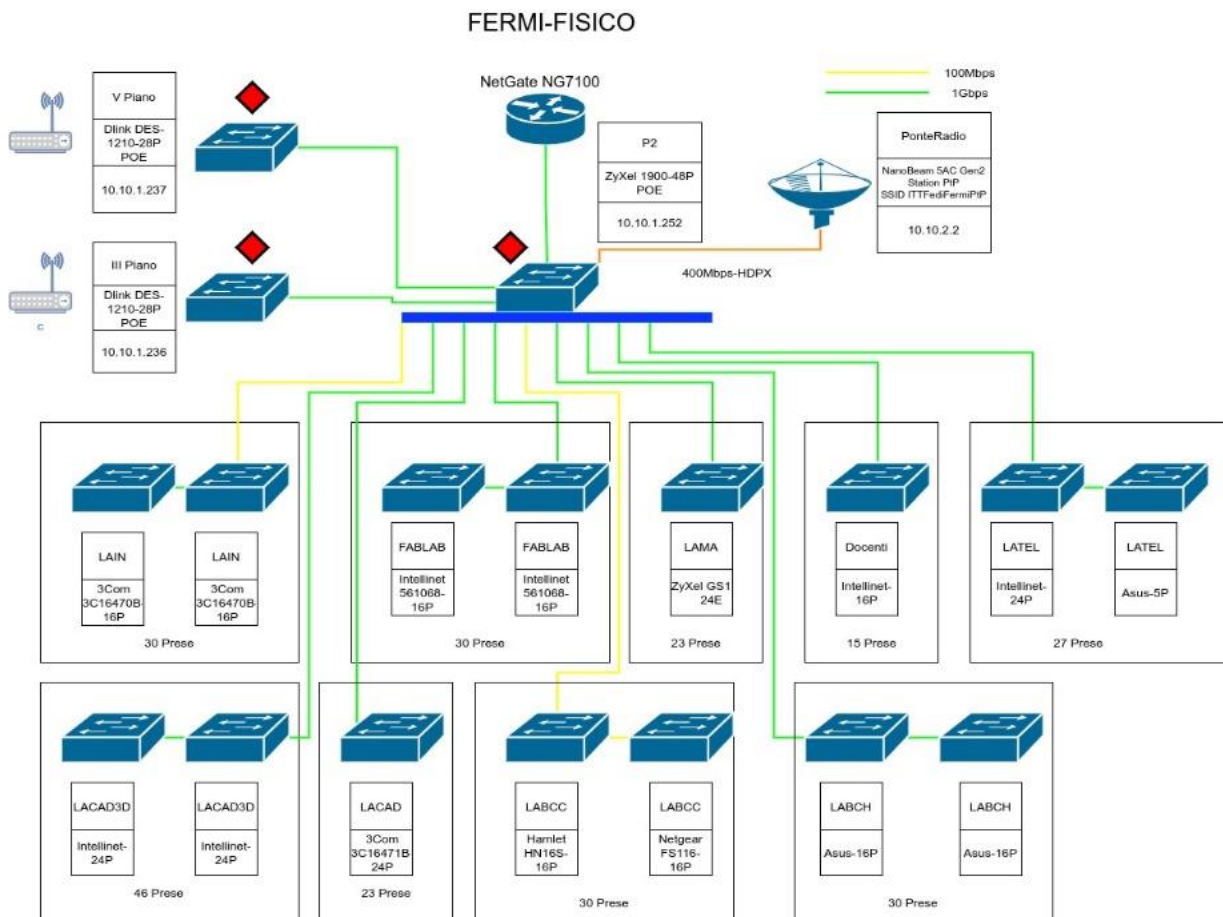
FERMI-FISICO

100Mbps
1Gbps

NetGate NG7100

V Piano
Dlink DES-1210-28P POE
10.10.1.237

P2
ZyXel 1900-48P POE
10.10.1.252

PonteRadio
NanoBeam 5AC Gen2 Station PtP SSID ITTFediFermiPtP
10.10.2.2

III Piano
Dlink DES-1210-28P POE
10.10.1.236

400Mbps-HDPX

LAIN
3Com 3C16470B-16P

LAIN
3Com 3C16470B-16P

30 Prese

FABLAB
Intellinet 561068-16P

FABLAB
Intellinet 561068-16P

30 Prese

LAMA
ZyXel GS1 24E

23 Prese

Docenti
Intellinet-16P

15 Prese

LATEL
Intellinet-24P

LATEL
Asus-5P

27 Prese

LACAD3D
Intellinet-24P

LACAD3D
Intellinet-24P

46 Prese

LACAD
3Com 3C16471B 24P

23 Prese

LABCC
Hamlet HN16S-16P

LABCC
Netgear FS116-16P

30 Prese

LABCH
Asus-16P

LABCH
Asus-16P

30 Prese